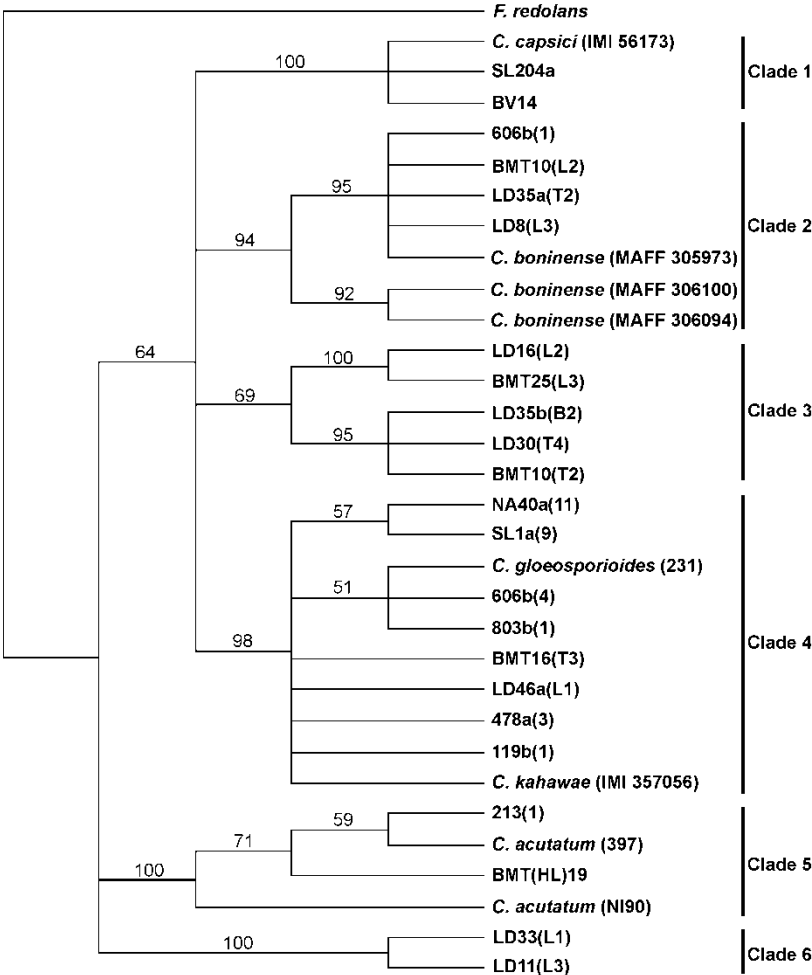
F. redolans

100
C. capsici (IMI 56173)
SL204a
BV14
Clade 1

606b(1)
BMT10(L2)
95
LD35a(T2)
LD8(L3)
94
C. boninense (MAFF 305973)
Clade 2
92
C. boninense (MAFF 306100)
C. boninense (MAFF 306094)

64
100
LD16(L2)
BMT25(L3)
69
LD35b(B2)
95
LD30(T4)
BMT10(T2)
Clade 3

57
NA40a(11)
SL1a(9)
C. gloeosporioides (231)
51
606b(4)
803b(1)
98
BMT16(T3)
LD46a(L1)
478a(3)
119b(1)
C. kahawae (IMI 357056)
Clade 4

59
213(1)
71
C. acutatum (397)
100
BMT(HL)19
C. acutatum (NI90)
Clade 5

100
LD33(L1)
LD11(L3)
Clade 6